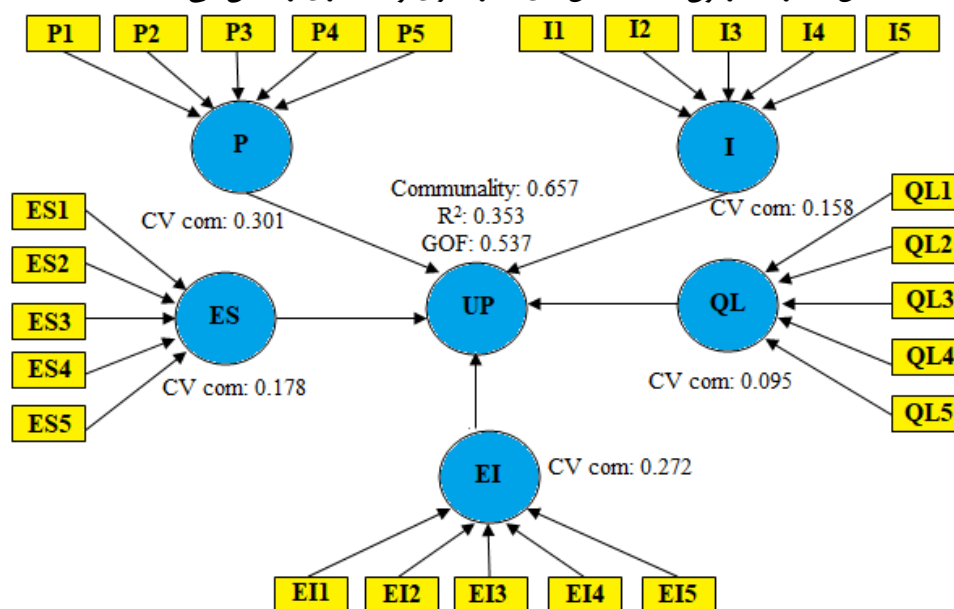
P1 P2 P3 P4 P5

I1 I2 I3 I4 I5

P

I

CV com: 0.301

Communality: 0.657
$R^2$: 0.353
GOF: 0.537

CV com: 0.158

ES1
ES2
ES3
ES4
ES5

ES

UP

QL

QL1
QL2
QL3
QL4
QL5

CV com: 0.178

CV com: 0.095

EI

CV com: 0.272

EI1 EI2 EI3 EI4 EI5